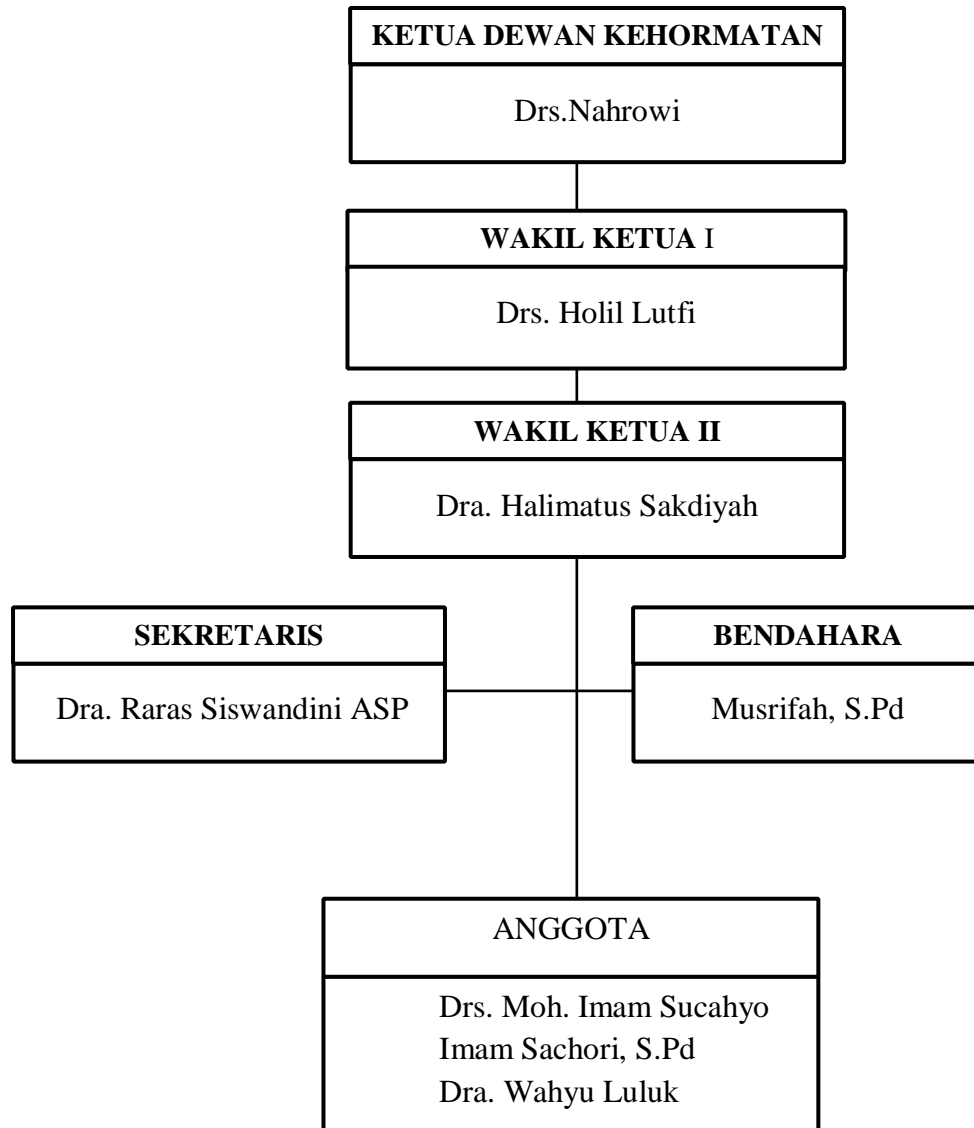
KETUA DEWAN KEHORMATAN

Drs.Nahrowi

WAKIL KETUA I

Drs. Holil Lutfi

WAKIL KETUA II

Dra. Halimatus Sakdiyah

SEKRETARIS

Dra. Raras Siswandini ASP

BENDAHARA

Musrifah, S.Pd

ANGGOTA

Drs. Moh. Imam Sucahyo
Imam Sachori, S.Pd
Dra. Wahyu Luluk